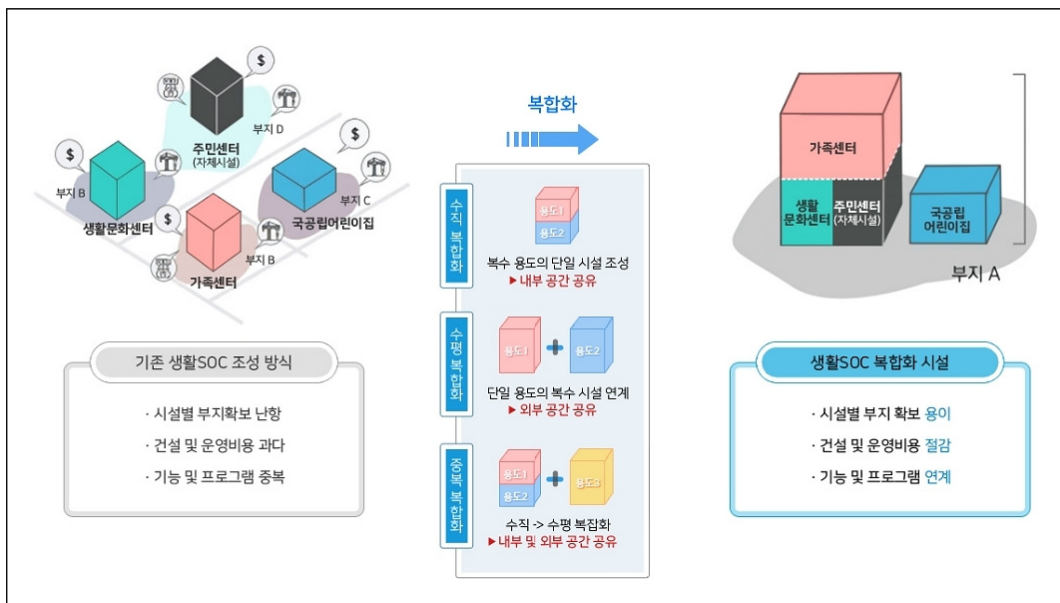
주민센터
(자체시설)
부지 D
부지 B
생활문화센터
국공립어린이집
부지 C
가족센터
부지 B

기존 생활SOC 조성 방식

· 시설별 부지확보 난항
· 건설 및 운영비용 과다
· 기능 및 프로그램 중복

복합화

수직 복합화
용도1
용도2
복수 용도의 단일 시설 조성
▶ 내부 공간 공유

수평 복합화
용도1
용도2
단일 용도의 복수 시설 연계
▶ 외부 공간 공유

중복 복합화
용도1
용도2
용도3
수직 -> 수평 복집화
▶ 내부 및 외부 공간 공유

가족센터
생활문화센터
주민센터
(자체시설)
국공립어린이집
부지 A

생활SOC 복합화 시설

· 시설별 부지 확보 용이
· 건설 및 운영비용 절감
· 기능 및 프로그램 연계